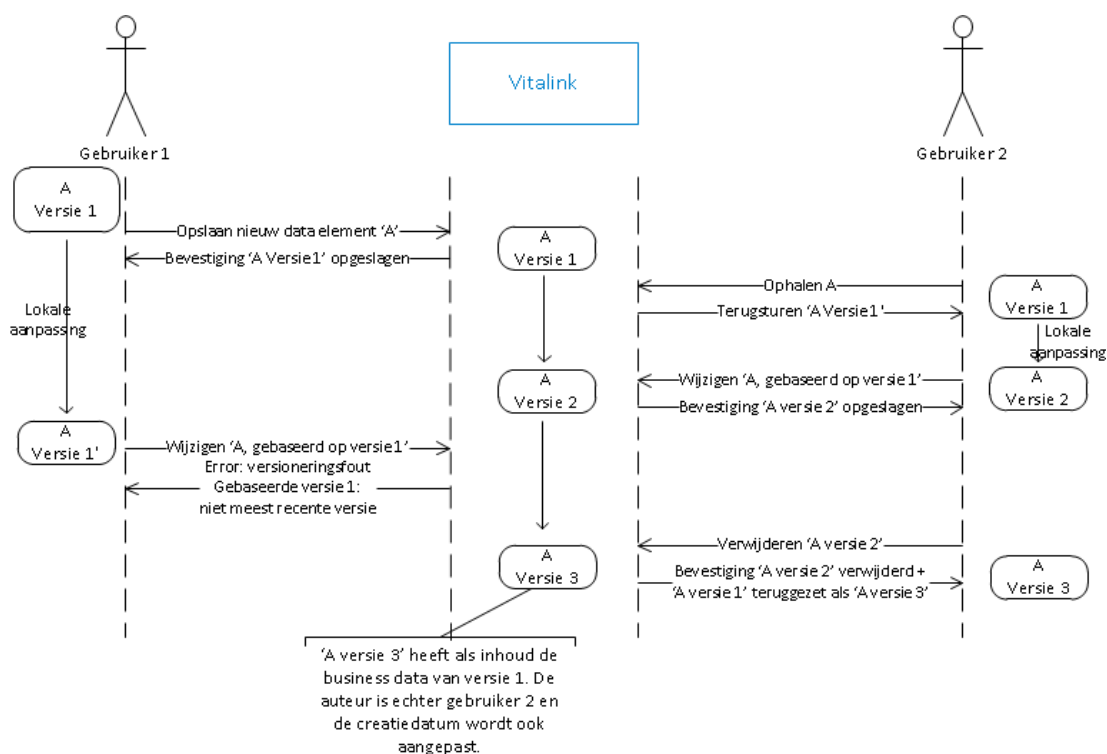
Vitalink

Gebruiker 1

Gebruiker 2

A
Versie 1

Opslaan nieuw data element 'A'

Bevestiging 'A Versie1' opgeslagen

A
Versie 1

Lokale aanpassing

Ophalen A

Terugsturen 'A Versie1'

A
Versie 1

Lokale aanpassing

A
Versie 2

Wijzigen 'A, gebaseerd op versie 1'

Bevestiging 'A versie 2' opgeslagen

A
Versie 2

A
Versie 1'

Wijzigen 'A, gebaseerd op versie1'

Error: versioneringsfout
Gebaseerde versie 1:
niet meest recente versie

Verwijderen 'A versie 2'

A
Versie 3

Bevestiging 'A versie 2' verwijderd + 'A versie 1' teruggezet als 'A versie 3'

A
Versie 3

'A versie 3' heeft als inhoud de business data van versie 1. De auteur is echter gebruiker 2 en de creatiedatum wordt ook aangepast.